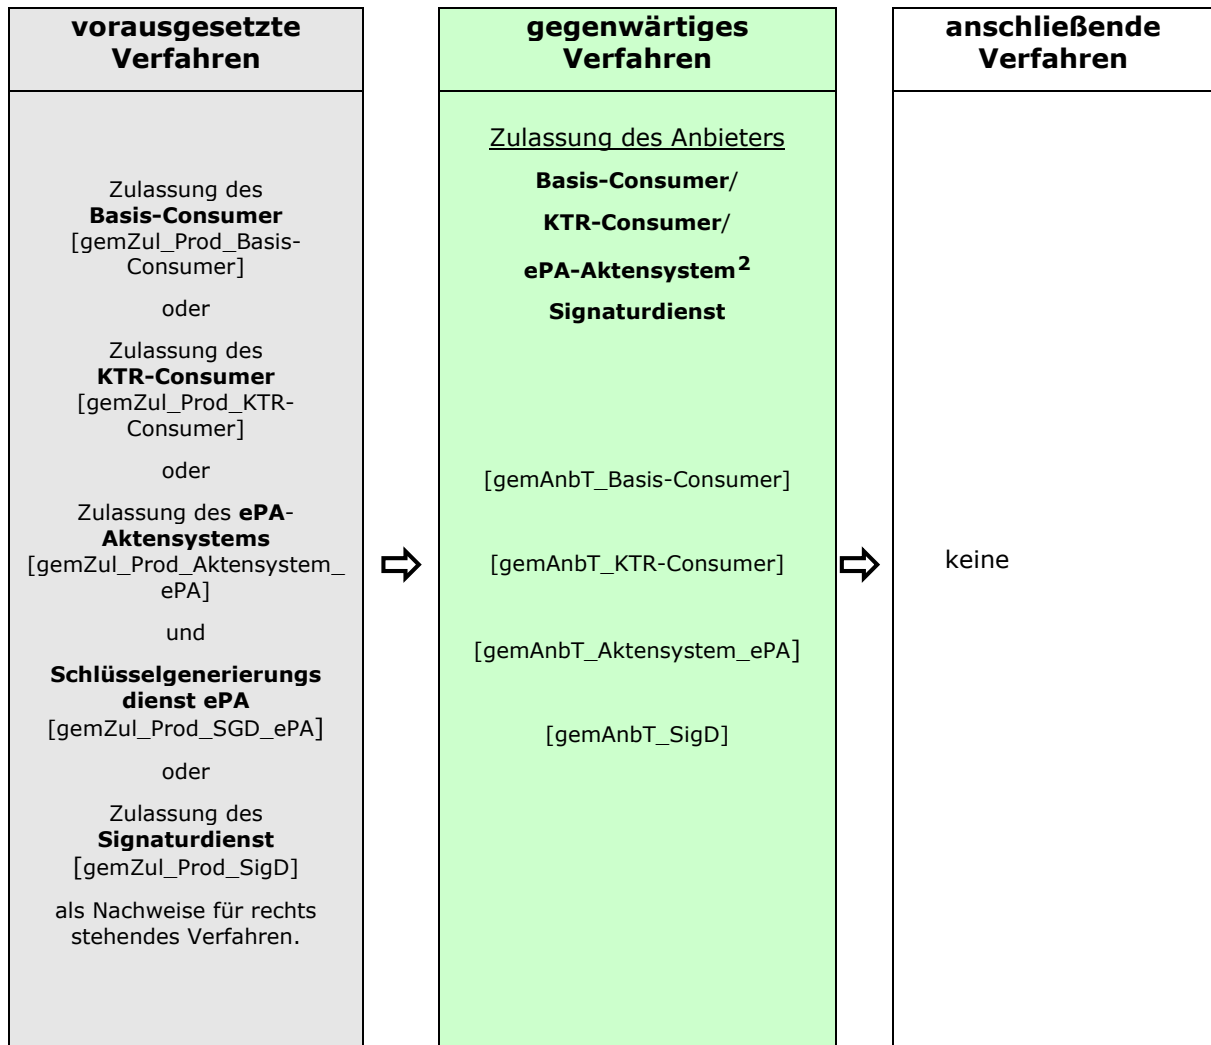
vorausgesetzte Verfahren

Zulassung des **Basis-Consumer** [gemZul_Prod_Basis-Consumer]

oder

Zulassung des **KTR-Consumer** [gemZul_Prod_KTR-Consumer]

oder

Zulassung des **ePA-Aktensystems** [gemZul_Prod_Aktensystem_ePA]

und

**Schlüsselgenerierungsdienst ePA** [gemZul_Prod_SGD_ePA]

oder

Zulassung des **Signaturdienst** [gemZul_Prod_SigD]

als Nachweise für rechts stehendes Verfahren.

⇨

gegenwärtiges Verfahren

Zulassung des Anbieters

**Basis-Consumer**/

**KTR-Consumer**/

**ePA-Aktensystem**$^2$

**Signaturdienst**

[gemAnbT_Basis-Consumer]

[gemAnbT_KTR-Consumer]

[gemAnbT_Aktensystem_ePA]

[gemAnbT_SigD]

⇨

anschließende Verfahren

keine